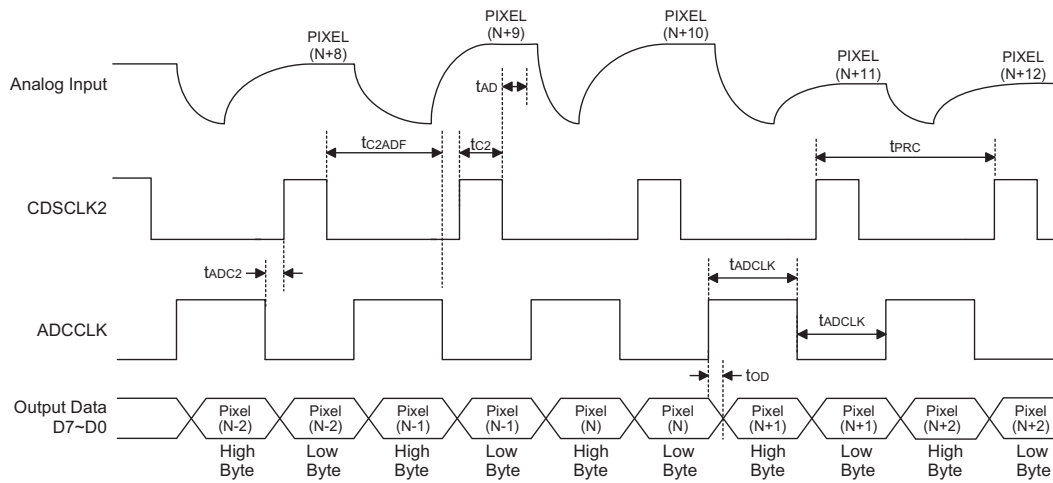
PIXEL (N+8)

PIXEL (N+9)

PIXEL (N+10)

PIXEL (N+11)

PIXEL (N+12)

Analog Input

$t_{AD}$

$t_{C2ADF}$

$t_{C2}$

$t_{PRC}$

CDSCLK2

$t_{ADC2}$

$t_{ADCLK}$

ADCCLK

$t_{ADCLK}$

$t_{OD}$

Output Data D7~D0

| Pixel (N-2) | Pixel (N-2) | Pixel (N-1) | Pixel (N-1) | Pixel (N) | Pixel (N) | Pixel (N+1) | Pixel (N+1) | Pixel (N+2) | Pixel (N+2) |
|---|---|---|---|---|---|---|---|---|---|
| High Byte | Low Byte | High Byte | Low Byte | High Byte | Low Byte | High Byte | Low Byte | High Byte | Low Byte |